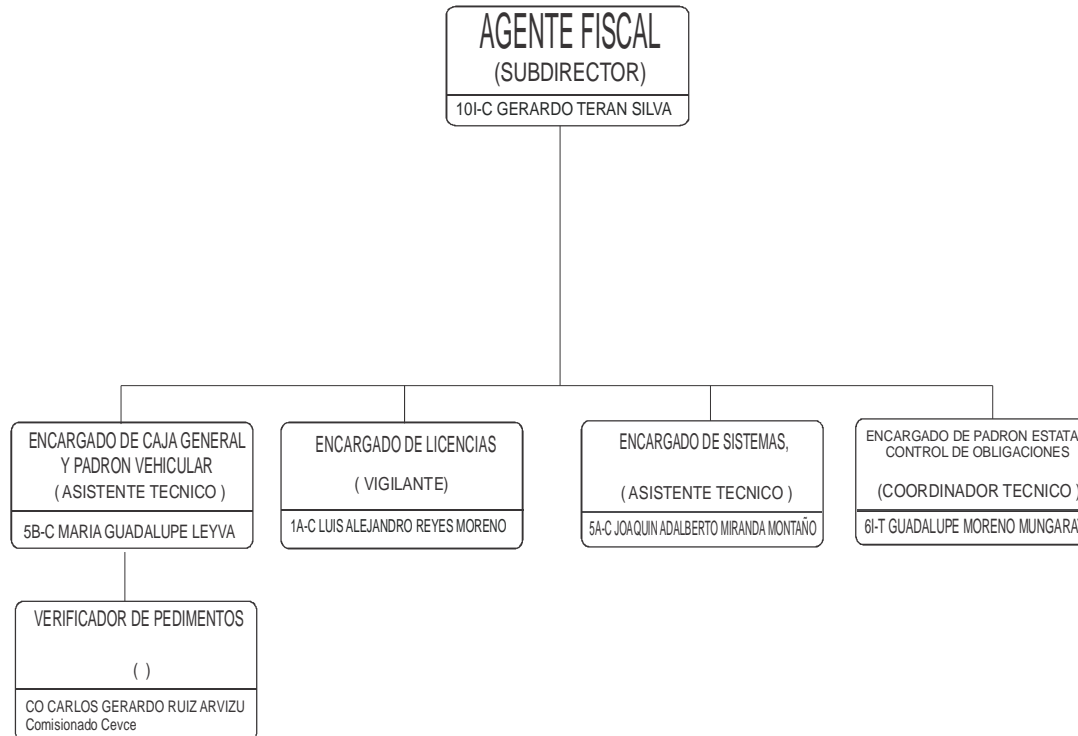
AGENTE FISCAL
(SUBDIRECTOR)
10I-C GERARDO TERAN SILVA

ENCARGADO DE CAJA GENERAL Y PADRON VEHICULAR
( ASISTENTE TECNICO )
5B-C MARIA GUADALUPE LEYVA

ENCARGADO DE LICENCIAS
( VIGILANTE)
1A-C LUIS ALEJANDRO REYES MORENO

ENCARGADO DE SISTEMAS,
( ASISTENTE TECNICO )
5A-C JOAQUIN ADALBERTO MIRANDA MONTAÑO

ENCARGADO DE PADRON ESTATA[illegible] CONTROL DE OBLIGACIONES
(COORDINADOR TECNICO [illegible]
6I-T GUADALUPE MORENO MUNGARA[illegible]

VERIFICADOR DE PEDIMENTOS
( )
CO CARLOS GERARDO RUIZ ARVIZU
Comisionado Cevce